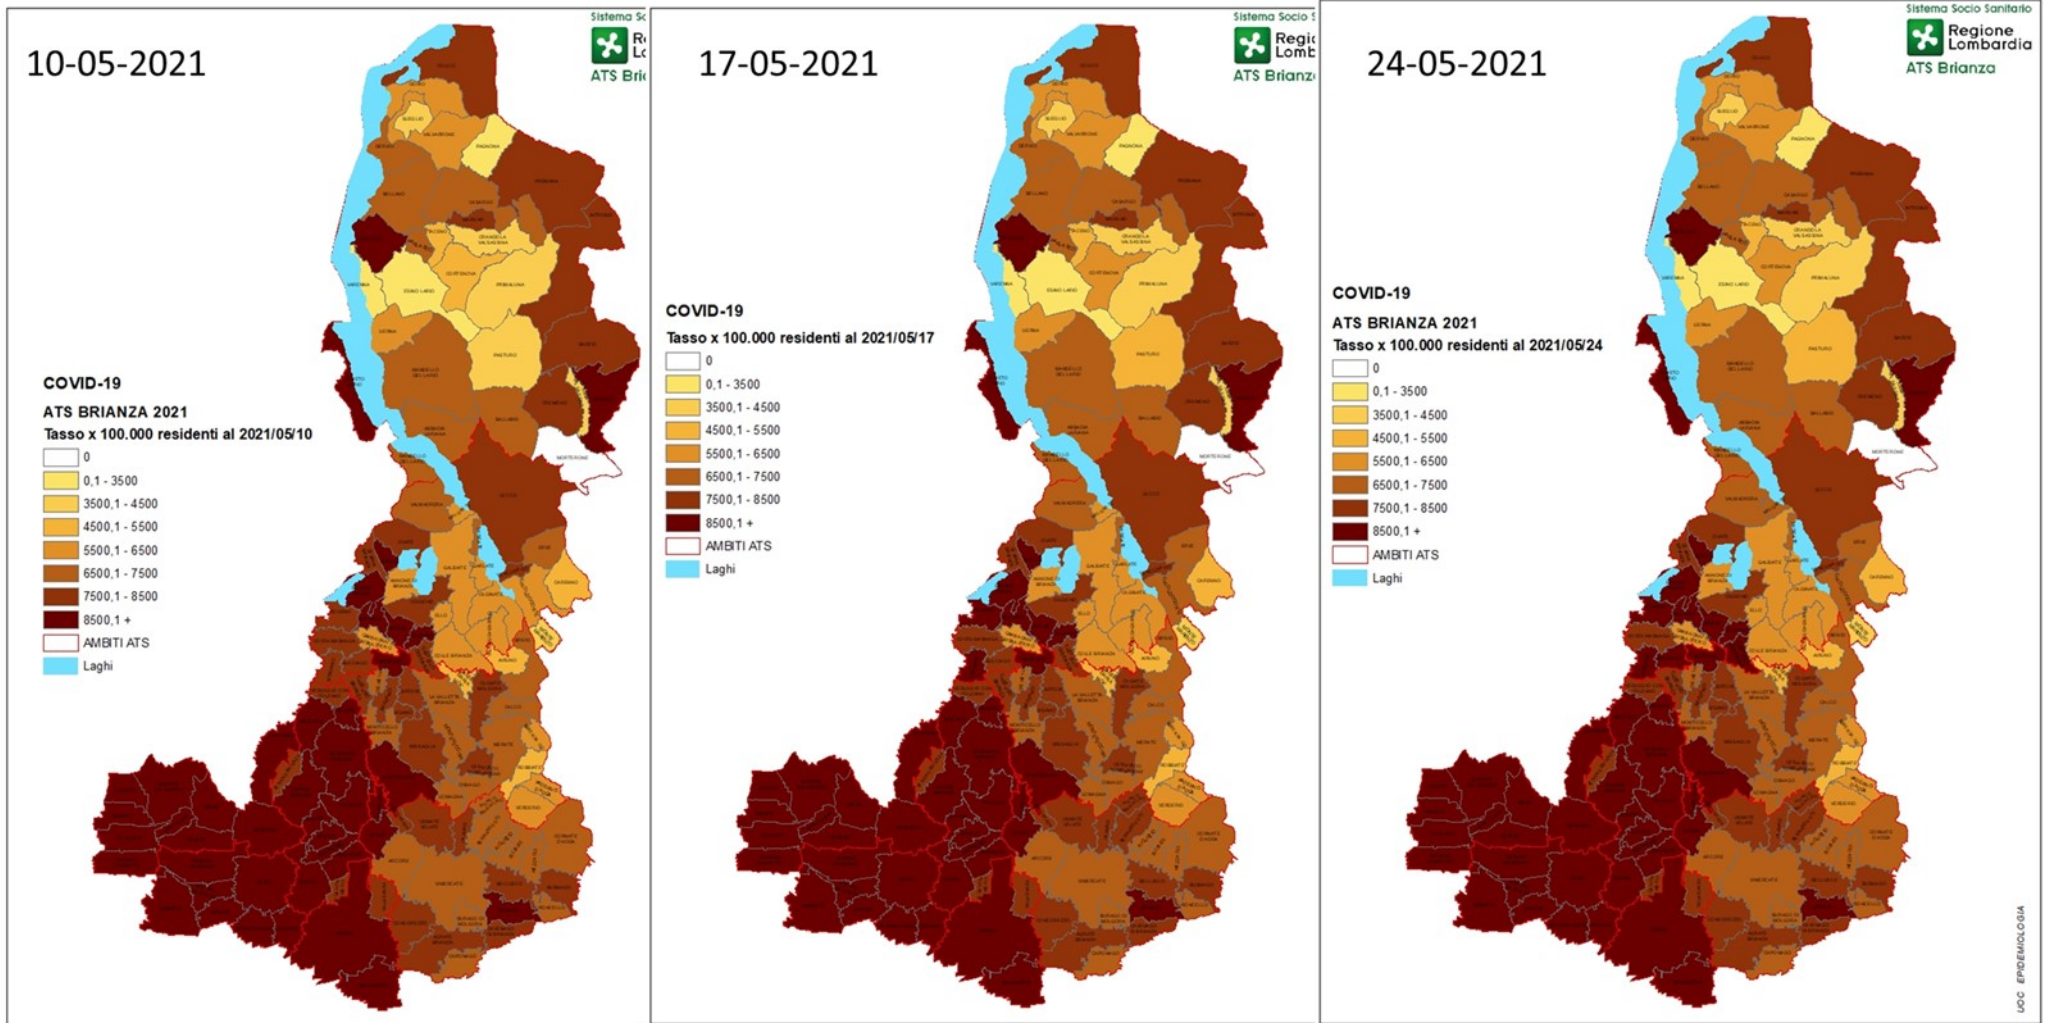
10-05-2021

Sistema So
Re
Lo
ATS Bri

COVID-19

ATS BRIANZA 2021

Tasso x 100.000 residenti al 2021/05/10

0
0,1 - 3500
3500,1 - 4500
4500,1 - 5500
5500,1 - 6500
6500,1 - 7500
7500,1 - 8500
8500,1 +
AMBITI ATS
Laghi

17-05-2021

Sistema Socio S
Regio
Lomb
ATS Brianz

COVID-19

Tasso x 100.000 residenti al 2021/05/17

0
0,1 - 3500
3500,1 - 4500
4500,1 - 5500
5500,1 - 6500
6500,1 - 7500
7500,1 - 8500
8500,1 +
AMBITI ATS
Laghi

24-05-2021

Sistema Socio Sanitario
Regione Lombardia
ATS Brianza

COVID-19

ATS BRIANZA 2021

Tasso x 100.000 residenti al 2021/05/24

0
0,1 - 3500
3500,1 - 4500
4500,1 - 5500
5500,1 - 6500
6500,1 - 7500
7500,1 - 8500
8500,1 +
AMBITI ATS
Laghi

UOC EPIDEMIOLOGIA